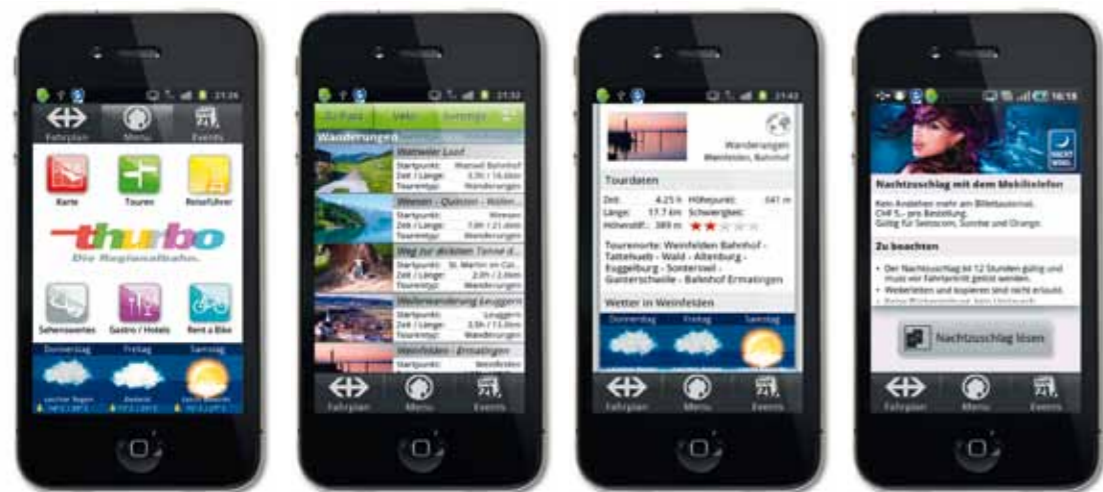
21:26

Fahrplan Menu Events

Karte Touren Reiseführer

thurbo
Die Regionalbahn.

Sehenswertes Gastro / Hotels Rent a Bike

Donnerstag Freitag Samstag

21:32

Zu Fuss Velo Inline

Wanderungen

Wanzwiler Lauf
Startpunkt: Wanzwil Bahnhof
Zeit / Länge: 3.3h / 14.4km
Tourentyp: Wanderungen

Wiesen - Quinten - Wallen
Startpunkt: Wiesen
Zeit / Länge: 7.0h / 21.0km
Tourentyp: Wanderungen

Weg zur dicken Tanne d...
Startpunkt: St. Martin im Ca...
Zeit / Länge: 2.0h / 2.0km
Tourentyp: Wanderungen

Weiherwanderung Leuggern
Startpunkt: Leuggern
Zeit / Länge: 3.5h / 13.0km
Tourentyp: Wanderungen

Weinfelden - Ermatingen
Startpunkt: Weinfelden

Fahrplan Menu Events

21:42

Wanderungen
Weinfelden, Bahnhof

Tourdaten

Zeit: 4.25 h Höhepunkt: 641 m
Länge: 17.7 km Schwierigkeit:
Höhendiff.: 389 m

Tourenorte: Weinfelden Bahnhof - Tattelwilen - Wald - Altenburg - Engelburg - Sonterswil - Gunterschwelle - Bahnhof Ermatingen

Wetter in Weinfelden

Donnerstag Freitag Samstag

Fahrplan Menu Events

16:18

Nachtzuschlag mit dem Mobiltelefon

Kein Anstehen mehr am Billetautomat.
CHF 5.– pro Bestellung.
Gültig für Swisscom, Sunrise und Orange.

Zu beachten

• Der Nachtzuschlag ist 12 Stunden gültig und muss vor Fahrtantritt gelöst werden.
• Weiterleiten und kopieren sind nicht erlaubt.
• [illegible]

Nachtzuschlag lösen

Fahrplan Menu Events